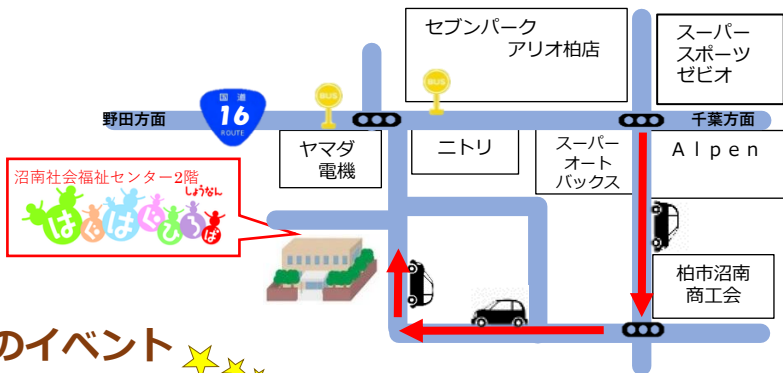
セブンパーク
アリオ柏店

スーパー
スポーツ
ゼビオ

国道
16
ROUTE

BUS

BUS

野田方面

千葉方面

ヤマダ
電機

ニトリ

スーパー
オート
バックス

Alpen

沼南社会福祉センター2階

しょうなん
はぐはぐひろば

柏市沼南
商工会

のイベント